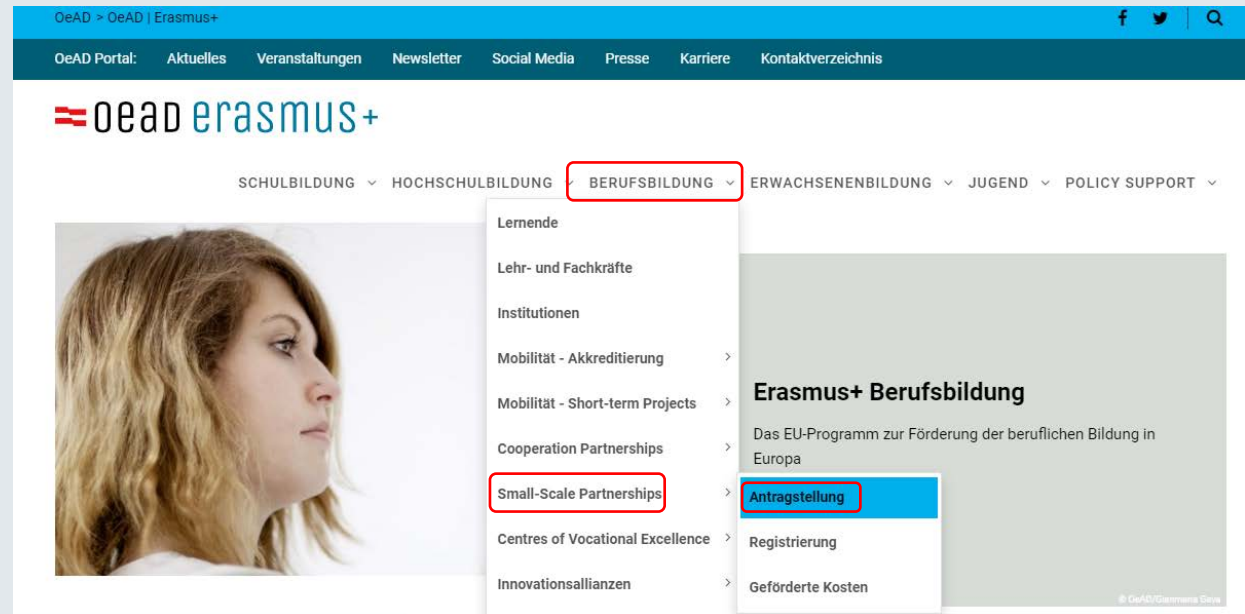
OeAD > OeAD | Erasmus+

OeAD Portal: Aktuelles Veranstaltungen Newsletter Social Media Presse Karriere Kontaktverzeichnis

OeAD erasmus+

SCHULBILDUNG HOCHSCHULBILDUNG BERUFSBILDUNG ERWACHSENENBILDUNG JUGEND POLICY SUPPORT

Lernende
Lehr- und Fachkräfte
Institutionen
Mobilität - Akkreditierung
Mobilität - Short-term Projects
Cooperation Partnerships
Small-Scale Partnerships
Centres of Vocational Excellence
Innovationsallianzen

Antragstellung
Registrierung
Geförderte Kosten

Erasmus+ Berufsbildung

Das EU-Programm zur Förderung der beruflichen Bildung in Europa

© OeAD/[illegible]